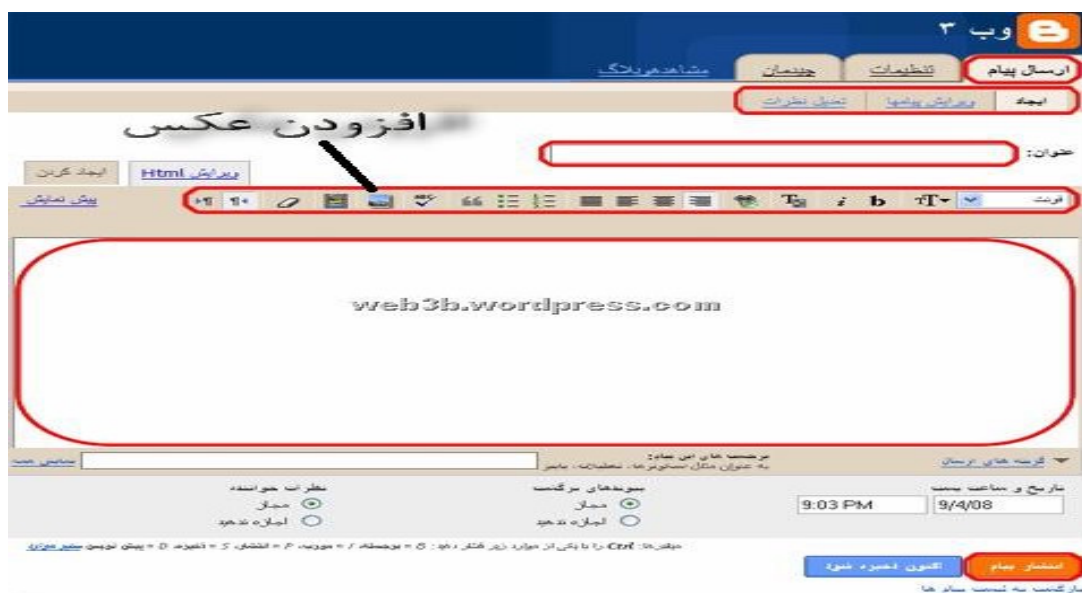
وب ۳

ارسال پیام | تنظیمات | چیدمان | مشاهده وبلاگ

ایجاد | ویرایش پیامها | تعدیل نظرات

افزودن عکس

عنوان:

ویرایش Html | ایجاد کردن

پیش نمایش

فونت

web3b.wordpress.com

گزینه های ارسال

برچسب های این پیام:
به عنوان مثال: اسکوترها، تعطیلات، پاییز

نمایش همه

تاریخ و ساعت پست
9:03 PM
9/4/08

پیوندهای برگشت
مجاز
اجازه ندهید

نظرات خوانندگان
مجاز
اجازه ندهید

میانبرها: Ctrl را با یکی از موارد زیر فشار دهید: B = برجسته، I = مورب، P = انتشار، S = ذخیره، D = پیش نویس بیشتر موارد

انتشار پیام | اکنون ذخیره شود

بازگشت به لیست پیام ها